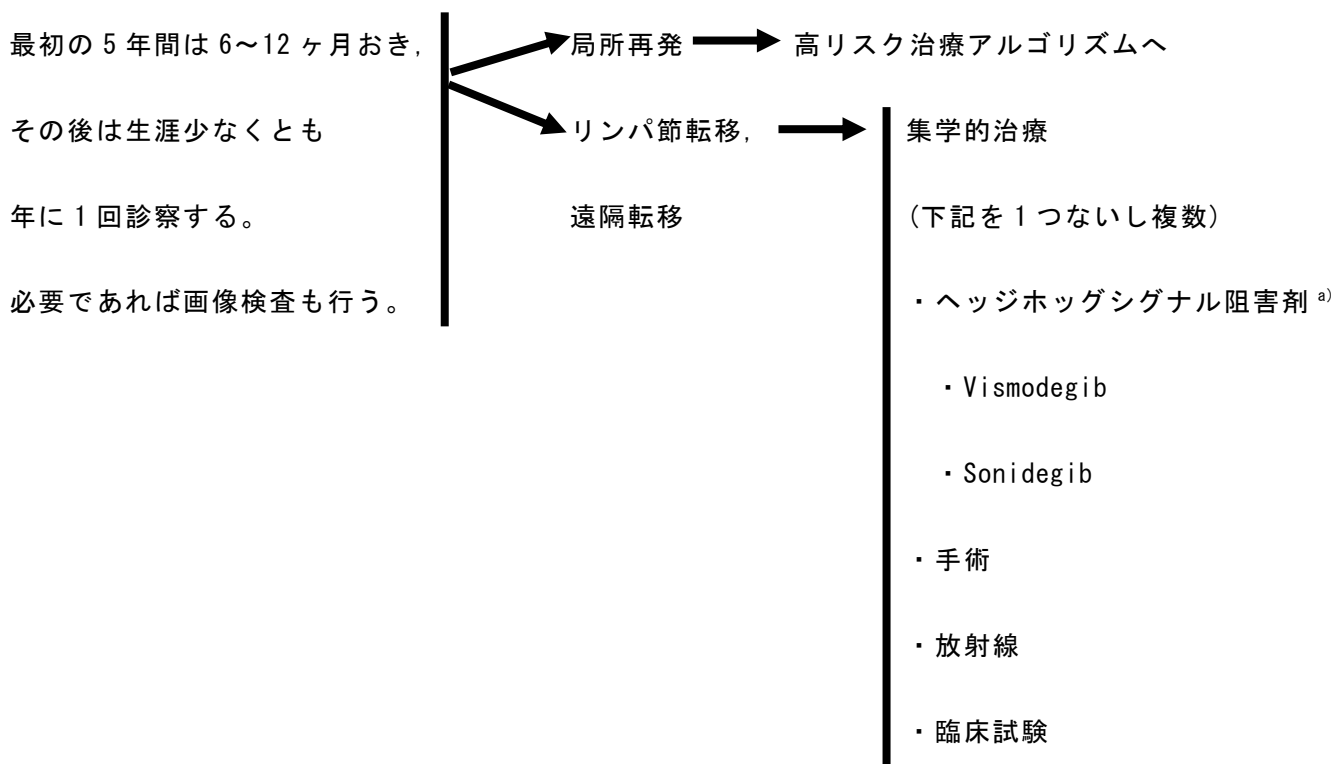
最初の 5 年間は 6～12 ヶ月おき，その後は生涯少なくとも年に 1 回診察する。必要であれば画像検査も行う。

局所再発 → 高リスク治療アルゴリズムへ

リンパ節転移，遠隔転移 →

集学的治療
（下記を 1 つないし複数）
・ヘッジホッグシグナル阻害剤 $^{a)}$
・Vismodegib
・Sonidegib
・手術
・放射線
・臨床試験